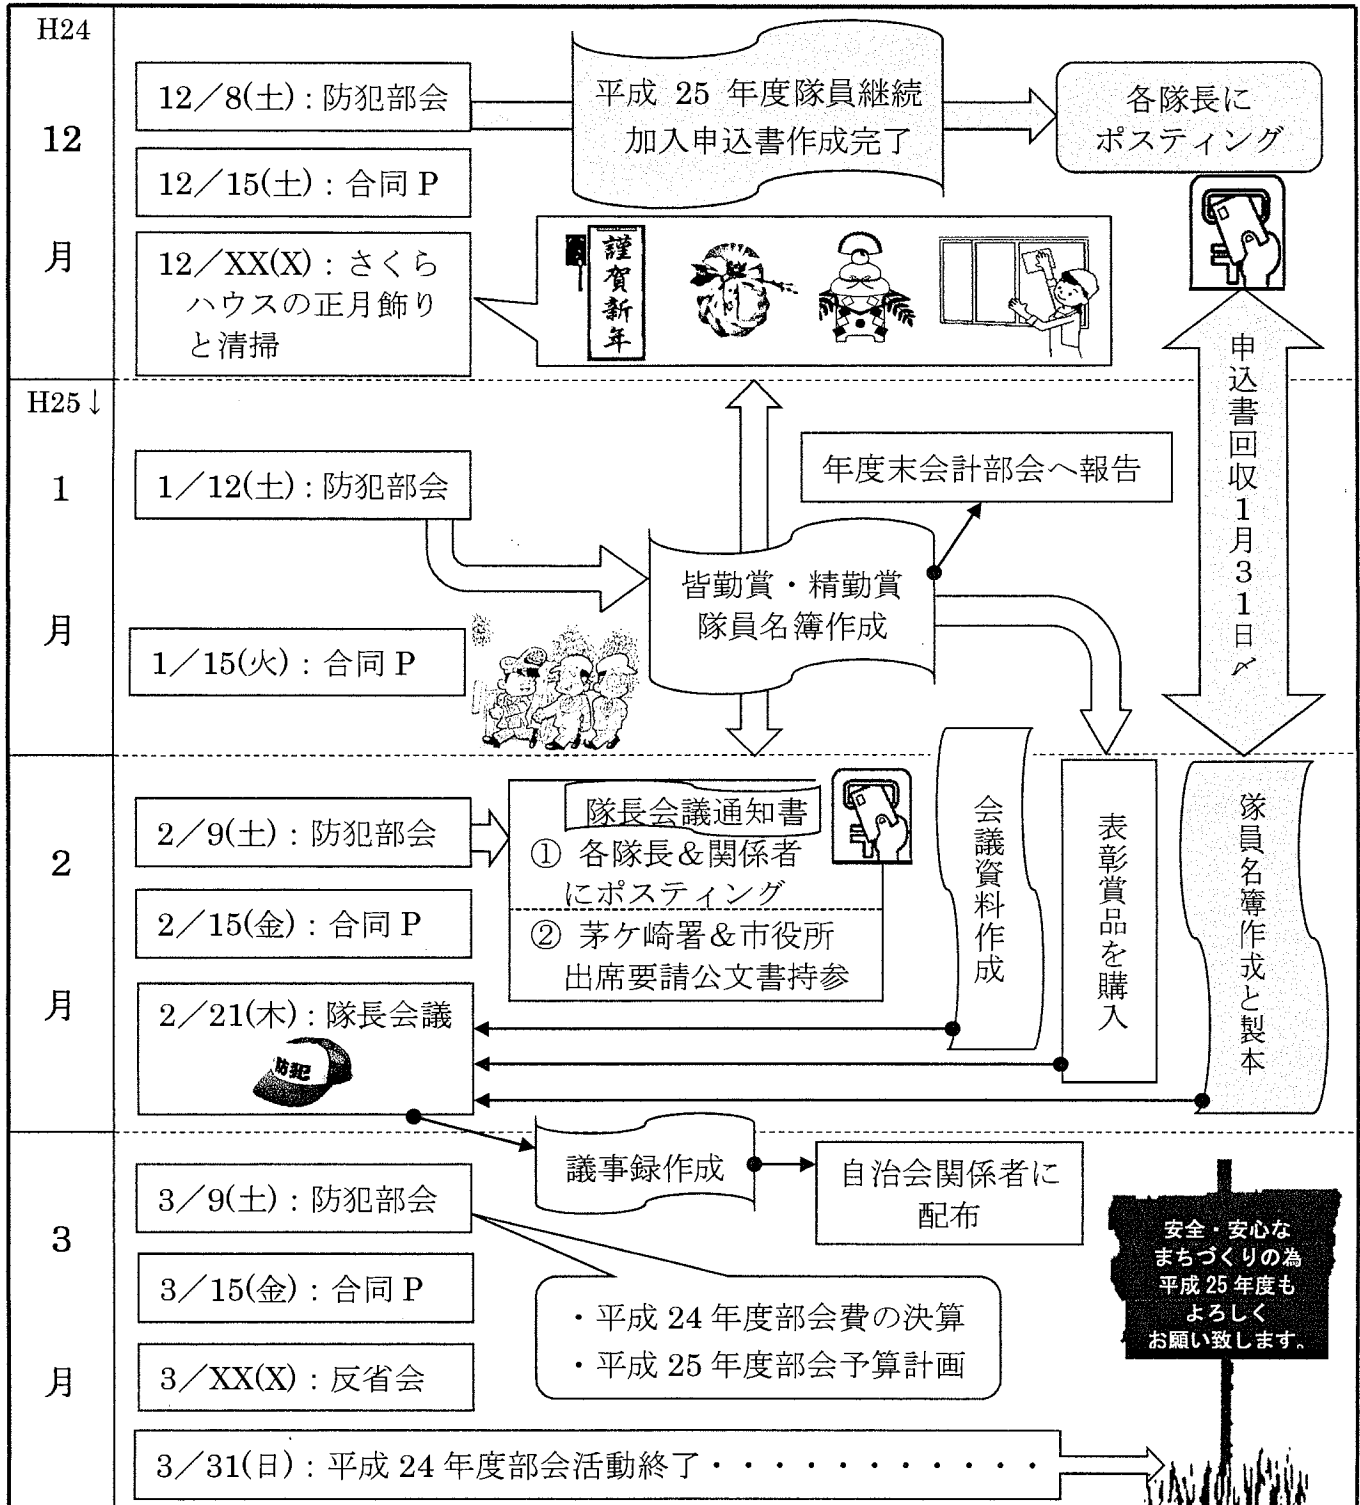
H24

12

月

12／8(土)：防犯部会

平成 25 年度隊員継続加入申込書作成完了

各隊長にポスティング

12／15(土)：合同 P

12／XX(X)：さくらハウスの正月飾りと清掃

謹賀新年

H25↓

1

月

1／12(土)：防犯部会

年度末会計部会へ報告

皆勤賞・精勤賞隊員名簿作成

申込書回収1月31日〆

1／15(火)：合同 P

2

月

2／9(土)：防犯部会

隊長会議通知書

① 各隊長＆関係者にポスティング

② 茅ケ崎署＆市役所出席要請公文書持参

2／15(金)：合同 P

2／21(木)：隊長会議

防犯

会議資料作成

表彰賞品を購入

隊員名簿作成と製本

3

月

議事録作成

自治会関係者に配布

3／9(土)：防犯部会

3／15(金)：合同 P

3／XX(X)：反省会

・平成 24 年度部会費の決算

・平成 25 年度部会予算計画

安全・安心なまちづくりの為平成 25 年度もよろしくお願い致します。

3／31(日)：平成 24 年度部会活動終了・・・・・・・・・・・・